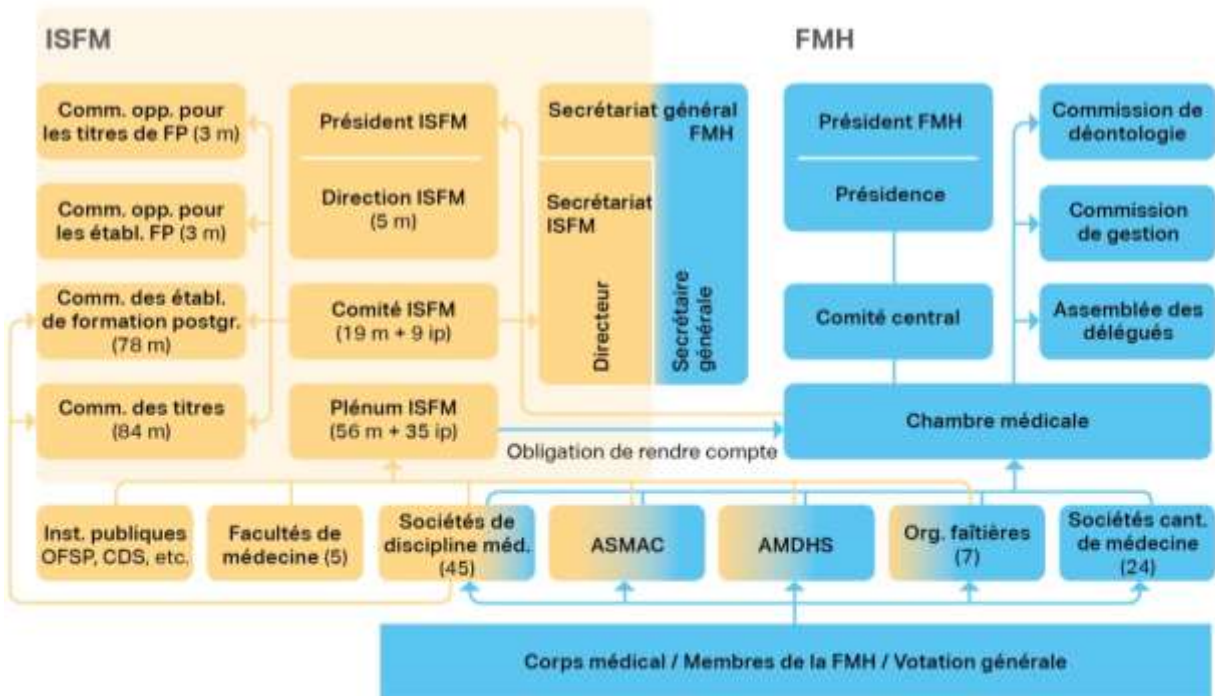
ISFM

FMH

Comm. opp. pour les titres de FP (3 m)

Comm. opp. pour les établ. FP (3 m)

Comm. des établ. de formation postgr. (78 m)

Comm. des titres (84 m)

Président ISFM

Direction ISFM (5 m)

Comité ISFM (19 m + 9 ip)

Plénum ISFM (56 m + 35 ip)

Secrétariat général FMH

Secrétariat ISFM

Directeur

Secrétaire générale

Président FMH

Présidence

Comité central

Commission de déontologie

Commission de gestion

Assemblée des délégués

Chambre médicale

Obligation de rendre compte

Inst. publiques OFSP, CDS, etc.

Facultés de médecine (5)

Sociétés de discipline méd. (45)

ASMAC

AMDHS

Org. faîtières (7)

Sociétés cant. de médecine (24)

Corps médical / Membres de la FMH / Votation générale